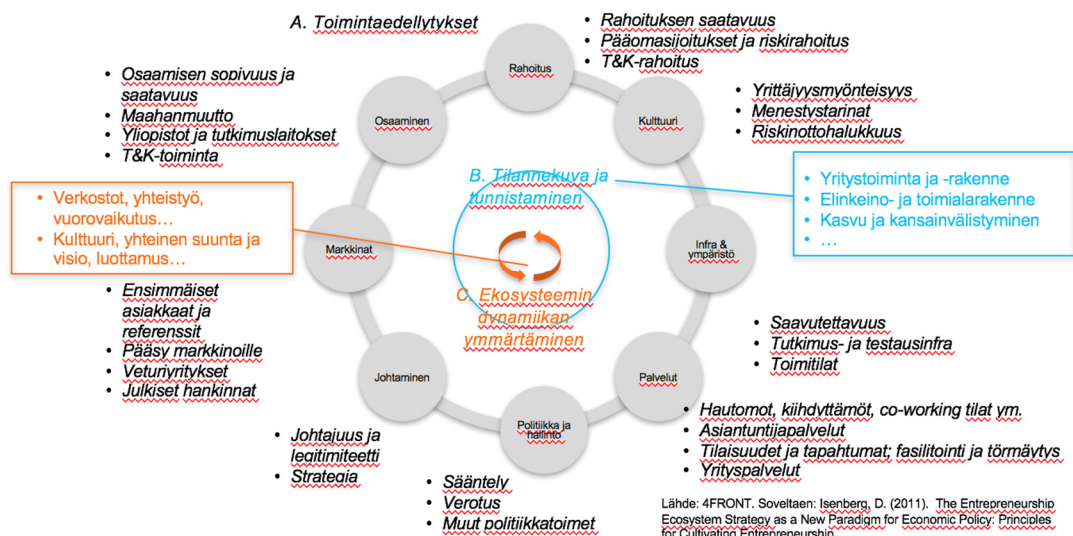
A. Toimintaedellytykset

Rahoitus

- Rahoituksen saatavuus
- Pääomasijoitukset ja riskirahoitus
- T&K-rahoitus

Osaaminen

- Osaamisen sopivuus ja saatavuus
- Maahanmuutto
- Yliopistot ja tutkimuslaitokset
- T&K-toiminta

Kulttuuri

- Yrittäjyysmyönteisyys
- Menestystarinat
- Riskinottohalukkuus

B. Tilannekuva ja tunnistaminen

- Yritystoiminta ja -rakenne
- Elinkeino- ja toimialarakenne
- Kasvu ja kansainvälistyminen
- …

- Verkostot, yhteistyö, vuorovaikutus…
- Kulttuuri, yhteinen suunta ja visio, luottamus…

Markkinat

Infra & ympäristö

C. Ekosysteemin dynamiikan ymmärtäminen

- Ensimmäiset asiakkaat ja referenssit
- Pääsy markkinoille
- Veturiyritykset
- Julkiset hankinnat

- Saavutettavuus
- Tutkimus- ja testausinfra
- Toimitilat

Johtaminen

Palvelut

Politiikka ja hallinto

- Hautomot, kiihdyttämöt, co-working tilat ym.
- Asiantuntijapalvelut
- Tilaisuudet ja tapahtumat; fasilitointi ja törmäytys
- Yrityspalvelut

- Johtajuus ja legitimiteetti
- Strategia

- Sääntely
- Verotus
- Muut politiikkatoimet

Lähde: 4FRONT. Soveltaen: Isenberg, D. (2011). The Entrepreneurship Ecosystem Strategy as a New Paradigm for Economic Policy: Principles for Cultivating Entrepreneurship